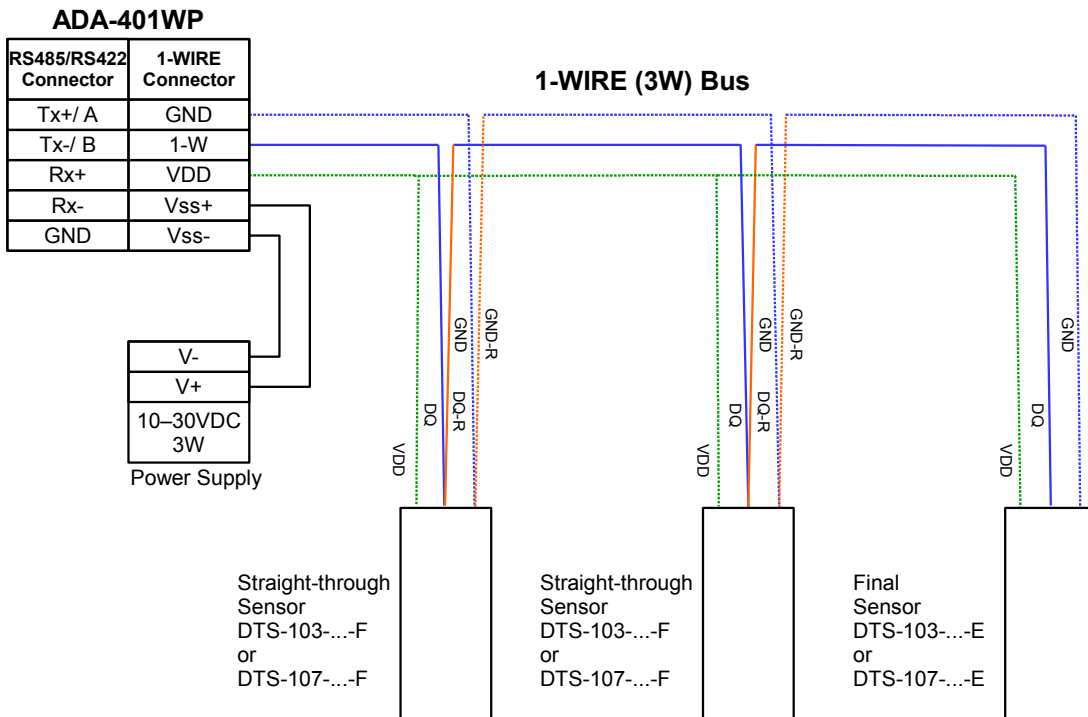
ADA-401WP

| RS485/RS422 Connector | 1-WIRE Connector |
|---|---|
| Tx+/ A | GND |
| Tx-/ B | 1-W |
| Rx+ | VDD |
| Rx- | Vss+ |
| GND | Vss- |

1-WIRE (3W) Bus

| V- |
|---|
| V+ |
| 10–30VDC 3W |

Power Supply

GND
GND-R
DQ
DQ-R
VDD

GND
GND-R
DQ
DQ-R
VDD

GND
DQ
VDD

Straight-through Sensor DTS-103-...-F or DTS-107-...-F

Straight-through Sensor DTS-103-...-F or DTS-107-...-F

Final Sensor DTS-103-...-E or DTS-107-...-E